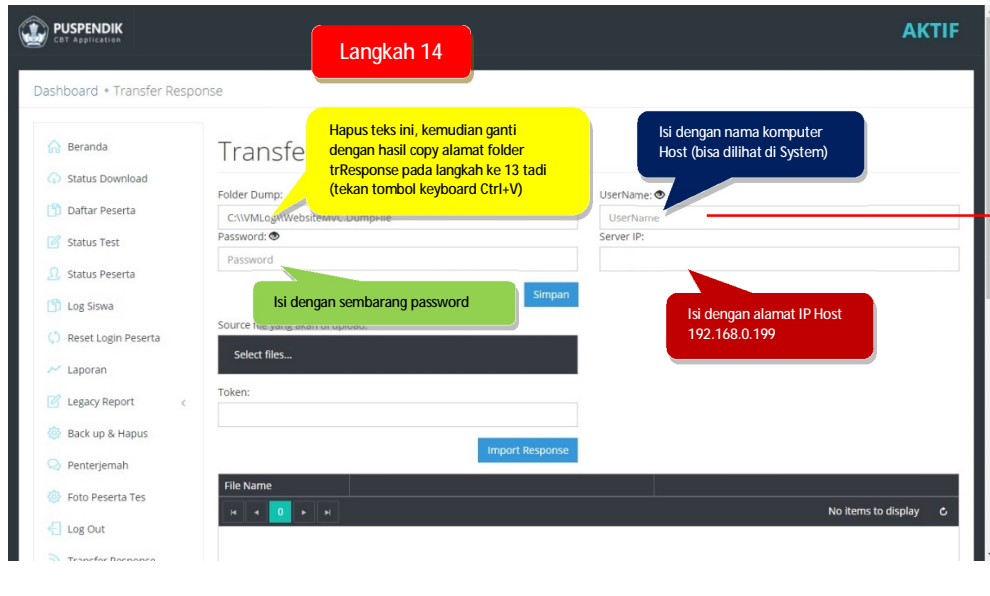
PUSPENDIK
CBT Application

Langkah 14

AKTIF

Dashboard • Transfer Response

Beranda
Status Download
Daftar Peserta
Status Test
Status Peserta
Log Siswa
Reset Login Peserta
Laporan
Legacy Report
Back up & Hapus
Penterjemah
Foto Peserta Tes
Log Out
Transfer Response

Transfe

Hapus teks ini, kemudian ganti dengan hasil copy alamat folder trResponse pada langkah ke 13 tadi (tekan tombol keyboard Ctrl+V)

Isi dengan nama komputer Host (bisa dilihat di System)

Folder Dump:
C:\\VMLog\\WebsiteMVC.DumpFile

UserName:
UserName

Password:
Password

Server IP:

Isi dengan sembarang password

Simpan

Isi dengan alamat IP Host 192.168.0.199

Source file yang akan di upload:

Select files...

Token:

Import Response

File Name

0

No items to display